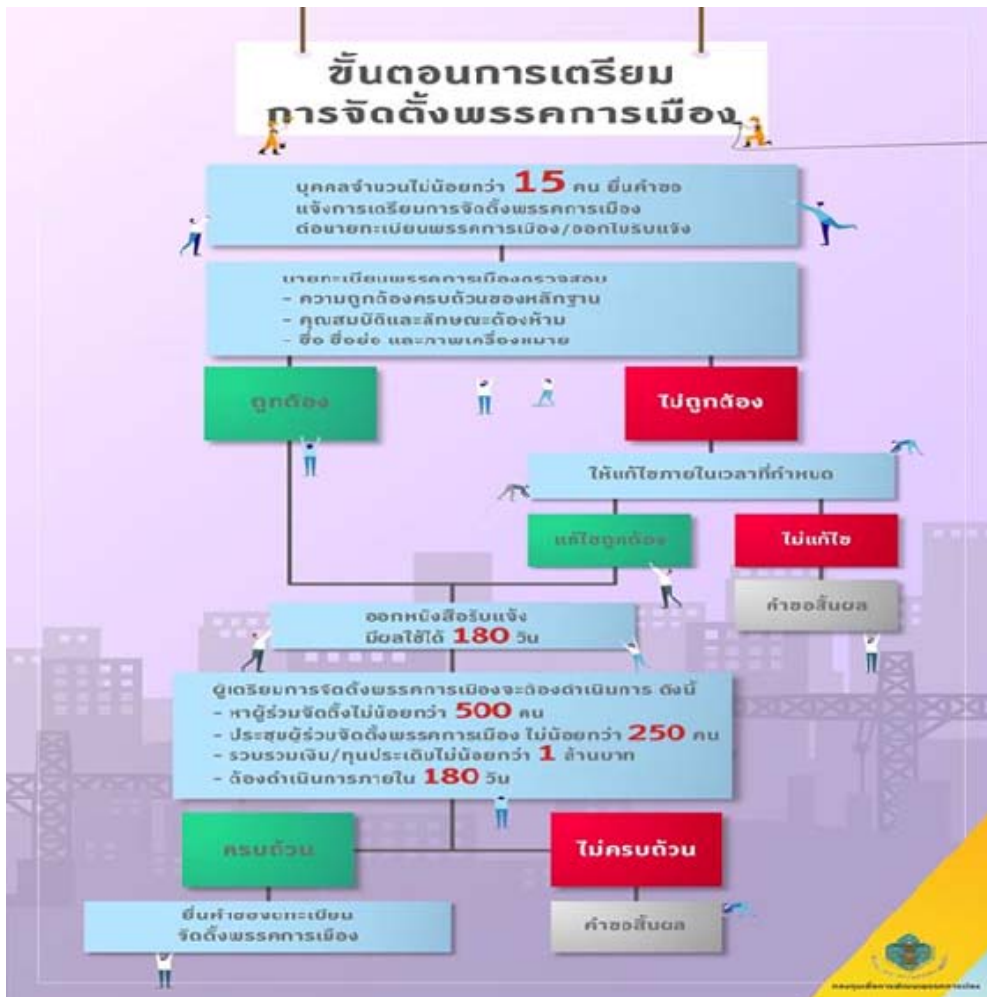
ขั้นตอนการเตรียม
การจัดตั้งพรรคการเมือง

บุคคลจำนวนไม่น้อยกว่า 15 คน ยื่นคำขอ
แจ้งการเตรียมการจัดตั้งพรรคการเมือง
ต่อนายทะเบียนพรรคการเมือง/ออกใบรับแจ้ง

นายทะเบียนพรรคการเมืองตรวจสอบ
- ความถูกต้องครบถ้วนของหลักฐาน
- คุณสมบัติและลักษณะต้องห้าม
- ชื่อ ชื่อย่อ และภาพเครื่องหมาย

ถูกต้อง

ไม่ถูกต้อง

ให้แก้ไขภายในเวลาที่กำหนด

แก้ไขถูกต้อง

ไม่แก้ไข

คำขอสิ้นผล

ออกหนังสือรับแจ้ง
มีผลใช้ได้ 180 วัน

ผู้เตรียมการจัดตั้งพรรคการเมืองจะต้องดำเนินการ ดังนี้
- หาผู้ร่วมจัดตั้งไม่น้อยกว่า 500 คน
- ประชุมผู้ร่วมจัดตั้งพรรคการเมือง ไม่น้อยกว่า 250 คน
- รวบรวมเงิน/ทุนประเดิมไม่น้อยกว่า 1 ล้านบาท
- ต้องดำเนินการภายใน 180 วัน

ครบถ้วน

ไม่ครบถ้วน

ยื่นคำขอจดทะเบียน
จัดตั้งพรรคการเมือง

คำขอสิ้นผล

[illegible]